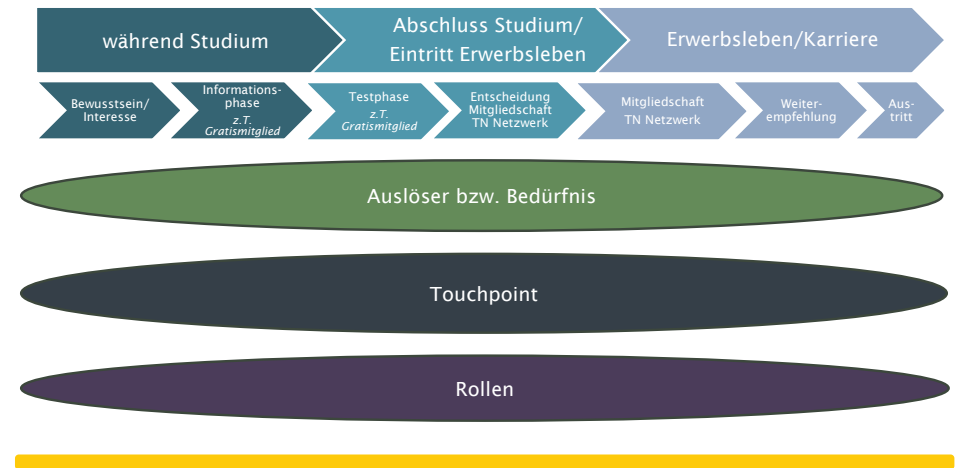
während Studium

Abschluss Studium/ Eintritt Erwerbsleben

Erwerbsleben/Karriere

Bewusstsein/ Interesse

Informationsphase
z.T. Gratismitglied

Testphase
z.T. Gratismitglied

Entscheidung Mitgliedschaft TN Netzwerk

Mitgliedschaft TN Netzwerk

Weiterempfehlung

Austritt

Auslöser bzw. Bedürfnis

Touchpoint

Rollen